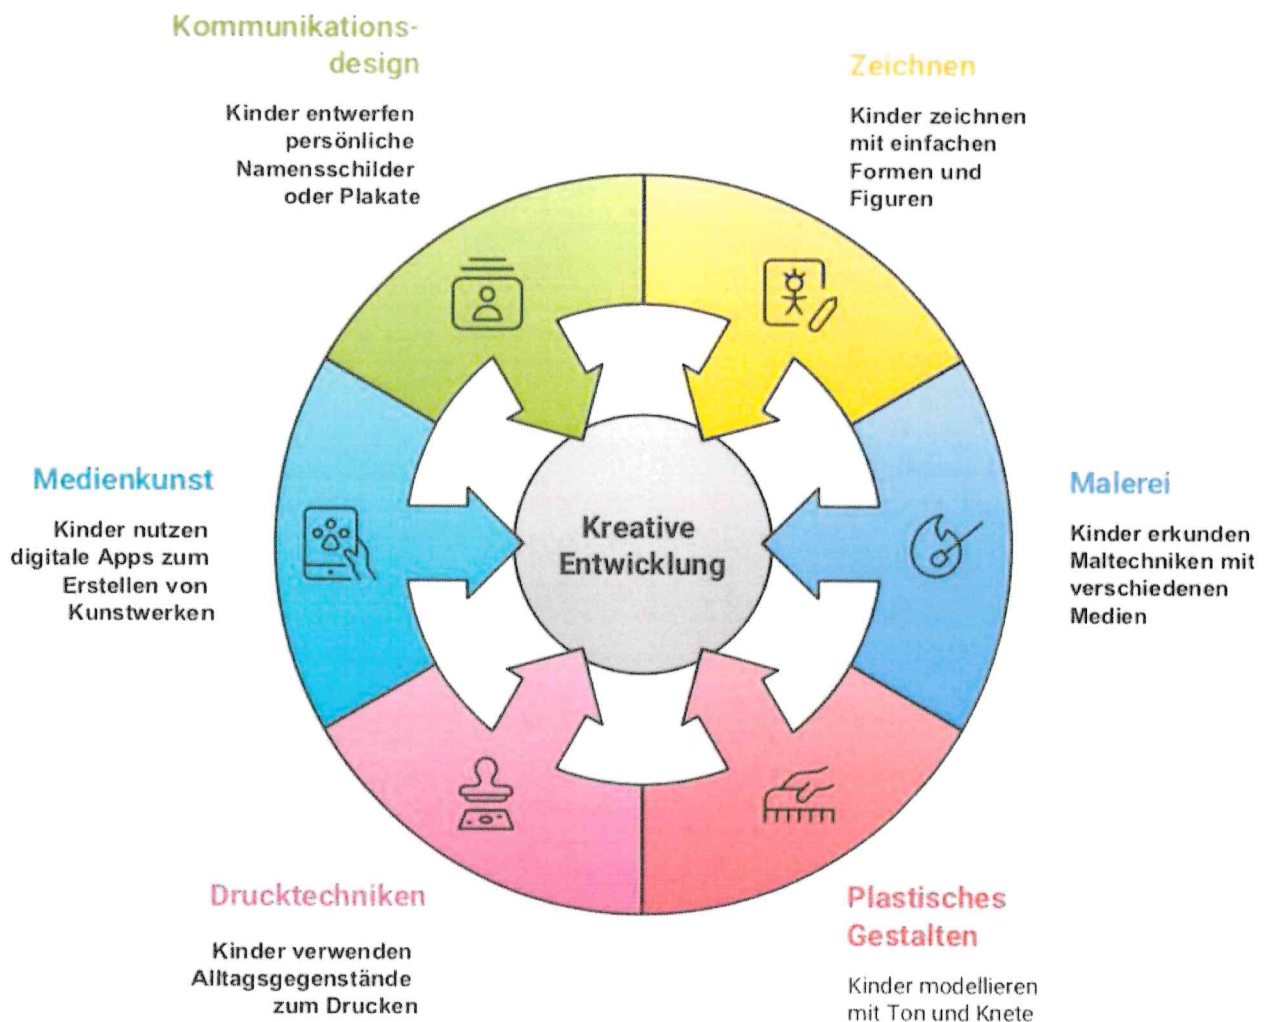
Kommunikations-design

Kinder entwerfen persönliche Namensschilder oder Plakate

Zeichnen

Kinder zeichnen mit einfachen Formen und Figuren

Medienkunst

Kinder nutzen digitale Apps zum Erstellen von Kunstwerken

Kreative Entwicklung

Malerei

Kinder erkunden Maltechniken mit verschiedenen Medien

Drucktechniken

Kinder verwenden Alltagsgegenstände zum Drucken

Plastisches Gestalten

Kinder modellieren mit Ton und Knete